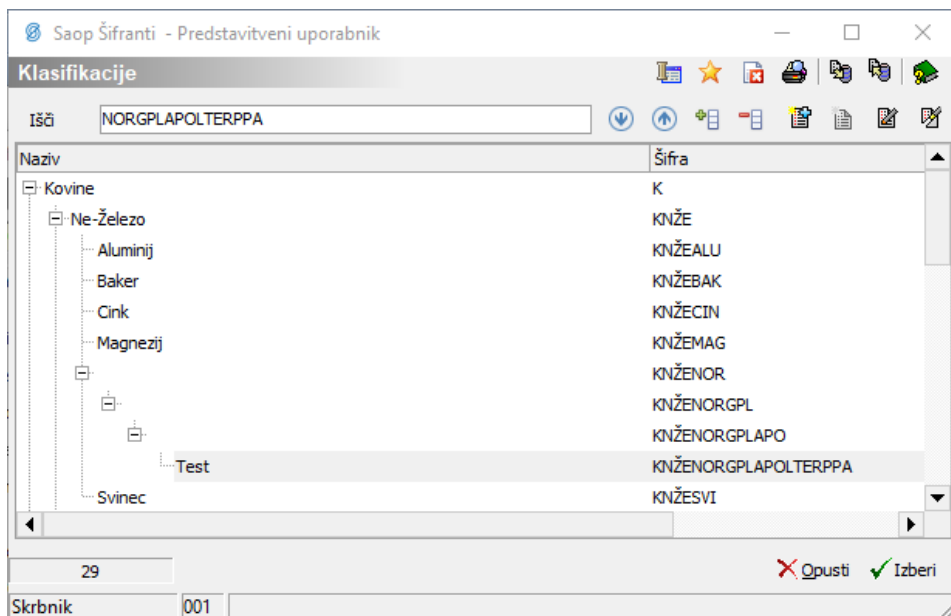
Saop Šifranti - Predstavitveni uporabnik

Klasifikacije

Išči NORGPLAPOLTERPPA

| Naziv | Šifra |
|---|---|
| Kovine | K |
| Ne-Železo | KNŽE |
| Aluminij | KNŽEALU |
| Baker | KNŽEBAK |
| Cink | KNŽECIN |
| Magnezij | KNŽEMAG |
| | KNŽENOR |
| | KNŽENORGPL |
| | KNŽENORGPLAPO |
| Test | KNŽENORGPLAPOLTERPPA |
| Svinec | KNŽESVI |

29

Opusti Izberi

Skrbnik 001